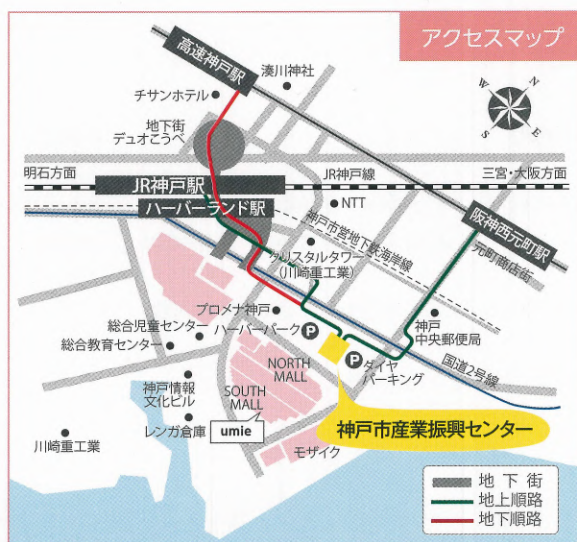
アクセスマップ

高速神戸駅
湊川神社
チサンホテル
地下街
デュオこうべ
明石方面
三宮・大阪方面
JR神戸線
JR神戸駅
ハーバーランド駅
NTT
神戸市営地下鉄海岸線
阪神西元町駅
元町商店街
クリスタルタワー
(川崎重工業)
プロメナ神戸
ハーバーパーク
総合児童センター
総合教育センター
神戸
中央郵便局
国道2号線
ダイヤ
パーキング
NORTH
MALL
神戸情報
文化ビル
SOUTH
MALL
レンガ倉庫
umie
川崎重工業
神戸市産業振興センター
モザイク
N
E
S
W

地下街
地上順路
地下順路